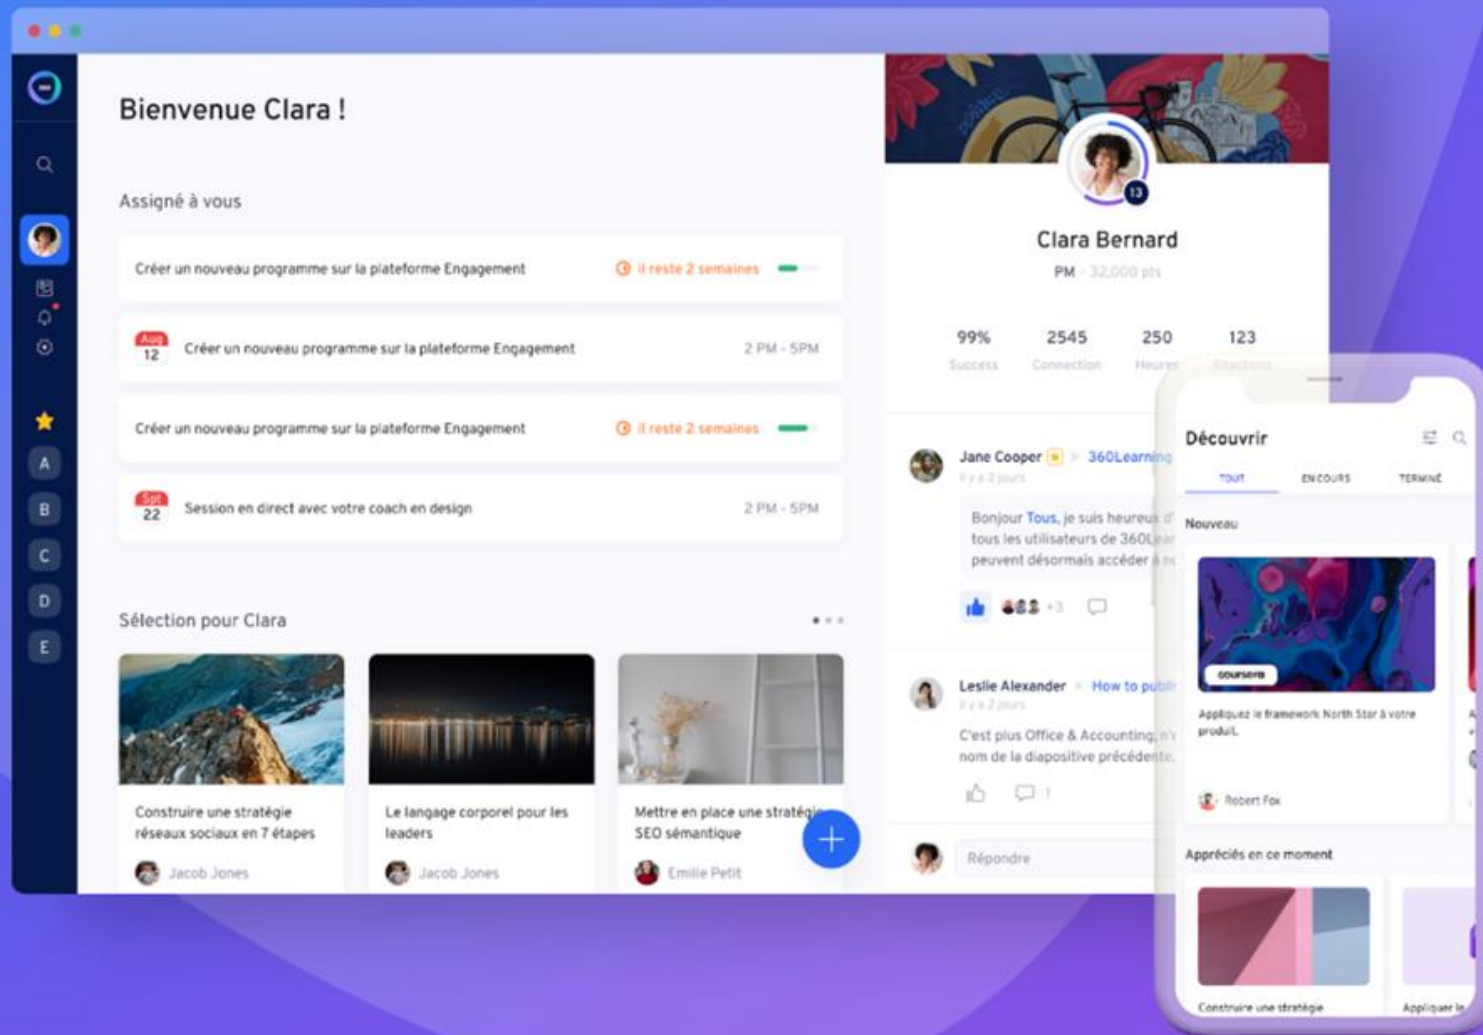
Bienvenue Clara !

Assigné à vous

Créer un nouveau programme sur la plateforme Engagement — Il reste 2 semaines

Aug 12 — Créer un nouveau programme sur la plateforme Engagement — 2 PM - 5PM

Créer un nouveau programme sur la plateforme Engagement — Il reste 2 semaines

Spt 22 — Session en direct avec votre coach en design — 2 PM - 5PM

Sélection pour Clara

Construire une stratégie réseaux sociaux en 7 étapes
Jacob Jones

Le langage corporel pour les leaders
Jacob Jones

Mettre en place une stratégie SEO sémantique
Emilie Petit

A
B
C
D
E

13

Clara Bernard
PM · 32,000 pts

| 99% | 2545 | 250 | 123 |
|---|---|---|---|
| Success | Connection | Heures | Réactions |

Jane Cooper > 360Learning
Il y a 2 jours
Bonjour Tous, je suis heureux d' tous les utilisateurs de 360Lear peuvent désormais accéder à n

+3

Leslie Alexander > How to publi
Il y a 2 jours
C'est plus Office & Accounting, n' nom de la diapositive précédente.

1

Répondre

Découvrir

TOUT — EN COURS — TERMINÉ

Nouveau

COURSERA

Appliquez le framework North Star à votre produit.

Robert Fox

Appréciés en ce moment

Construire une stratégie

Appliquer le